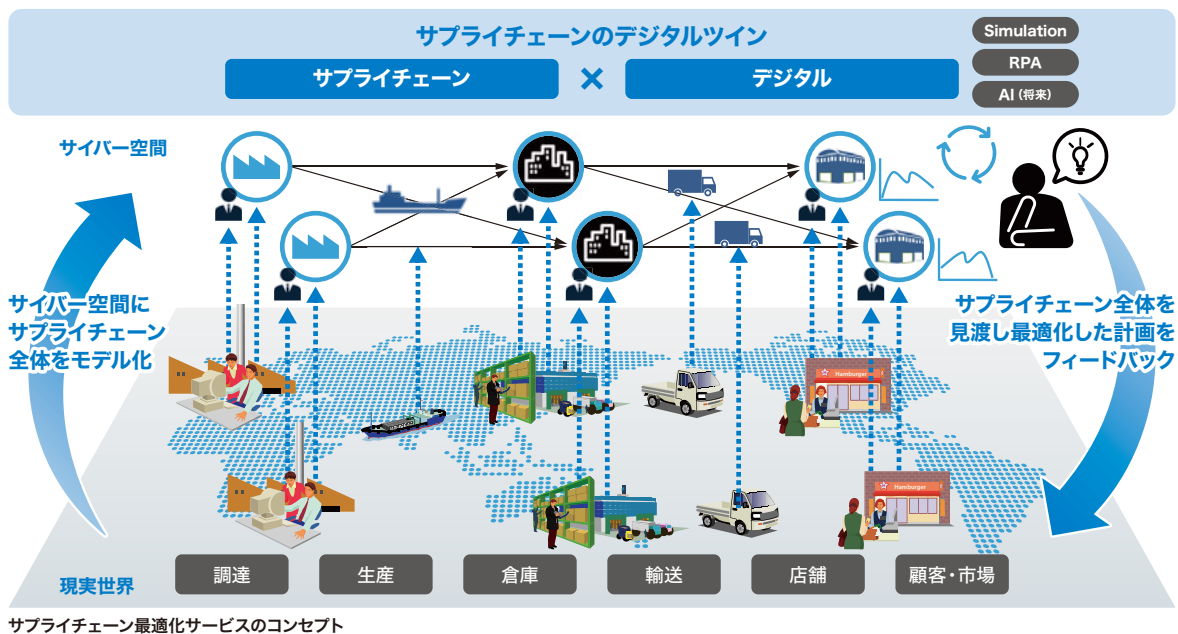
サプライチェーンのデジタルツイン

サプライチェーン × デジタル

Simulation
RPA
AI（将来）

サイバー空間

サイバー空間に
サプライチェーン
全体をモデル化

サプライチェーン全体を
見渡し最適化した計画を
フィードバック

Hamburger
Hamburger

現実世界

調達
生産
倉庫
輸送
店舗
顧客・市場

サプライチェーン最適化サービスのコンセプト